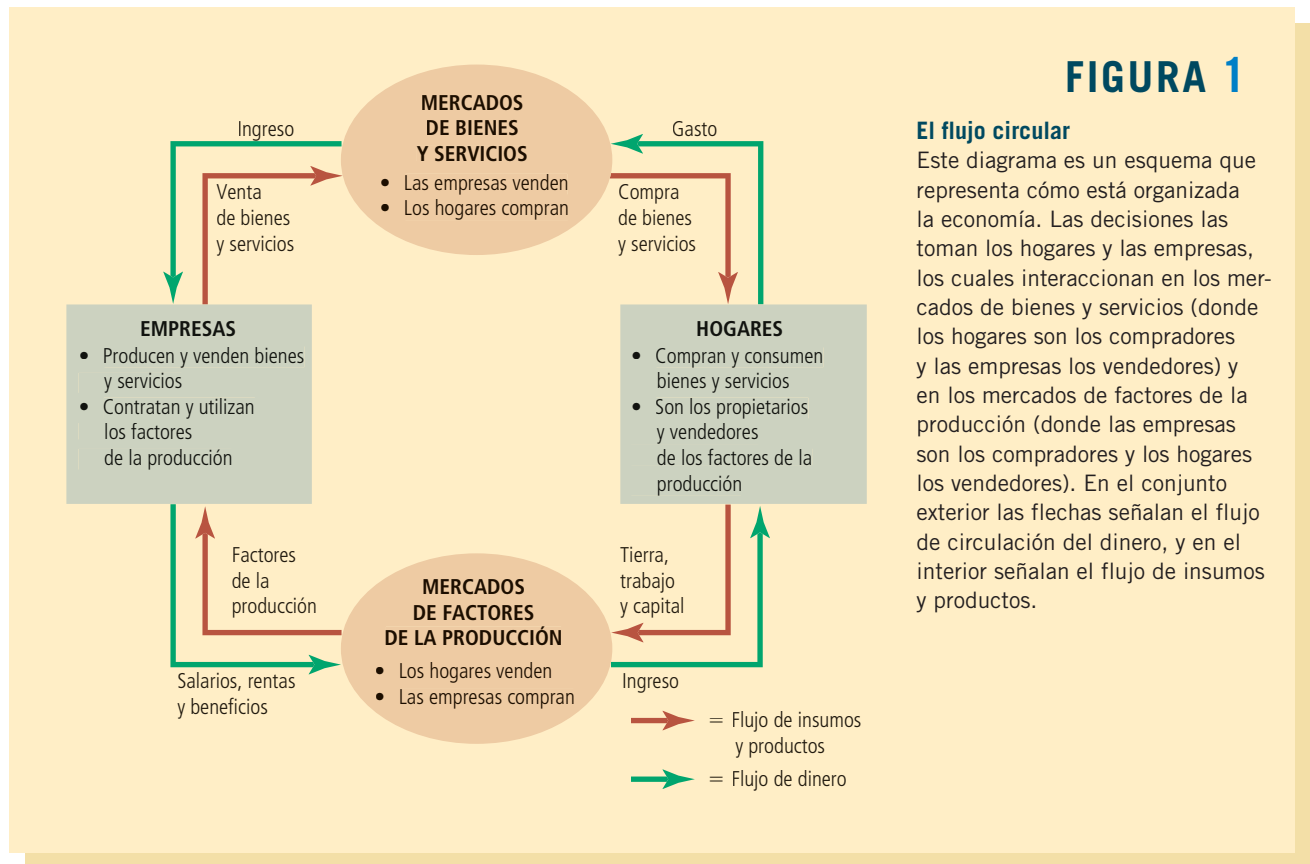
FIGURA 1

El flujo circular

Este diagrama es un esquema que representa cómo está organizada la economía. Las decisiones las toman los hogares y las empresas, los cuales interaccionan en los mercados de bienes y servicios (donde los hogares son los compradores y las empresas los vendedores) y en los mercados de factores de la producción (donde las empresas son los compradores y los hogares los vendedores). En el conjunto exterior las flechas señalan el flujo de circulación del dinero, y en el interior señalan el flujo de insumos y productos.

Ingreso

MERCADOS DE BIENES Y SERVICIOS
• Las empresas venden
• Los hogares compran

Gasto

Venta de bienes y servicios

Compra de bienes y servicios

EMPRESAS
• Producen y venden bienes y servicios
• Contratan y utilizan los factores de la producción

HOGARES
• Compran y consumen bienes y servicios
• Son los propietarios y vendedores de los factores de la producción

Factores de la producción

Tierra, trabajo y capital

MERCADOS DE FACTORES DE LA PRODUCCIÓN
• Los hogares venden
• Las empresas compran

Salarios, rentas y beneficios

Ingreso

= Flujo de insumos y productos
= Flujo de dinero